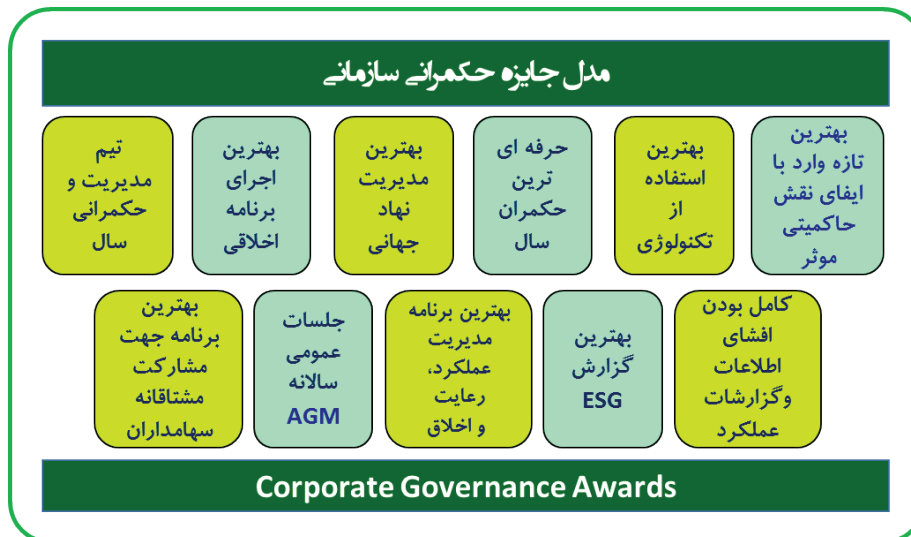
مدل جایزه حکمرانی سازمانی

بهترین تازه وارد با ایفای نقش حاکمیتی موثر

بهترین استفاده از تکنولوژی

حرفه ای ترین حکمران سال

بهترین مدیریت نهاد جهانی

بهترین اجرای برنامه اخلاقی

تیم مدیریت و حکمرانی سال

کامل بودن افشای اطلاعات وگزارشات عملکرد

بهترین گزارش ESG

بهترین برنامه مدیریت عملکرد، رعایت و اخلاق

جلسات عمومی سالانه AGM

بهترین برنامه جهت مشارکت مشتاقانه سهامداران

Corporate Governance Awards